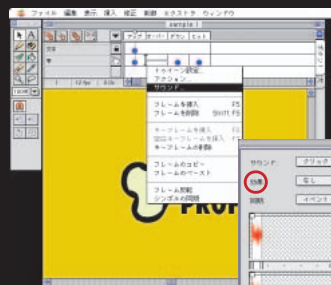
ファイル 編集 表示 挿入 修正 制御 テキスト ウィンドウ

sample

文字

アップ オーバー ダウン ヒット

トゥイーン設定...
アクション
サウンド...

フレームを挿入 F5
フレームを削除 Shift F5

キーフレームを挿入 F6
空白キーフレームを挿入 F7
キーフレームの削除

フレームのコピー
フレームのペースト

フレーム反転
シンボルの同期

100%

サウンド
効果
同期

クリック
なし
イベント

PROF